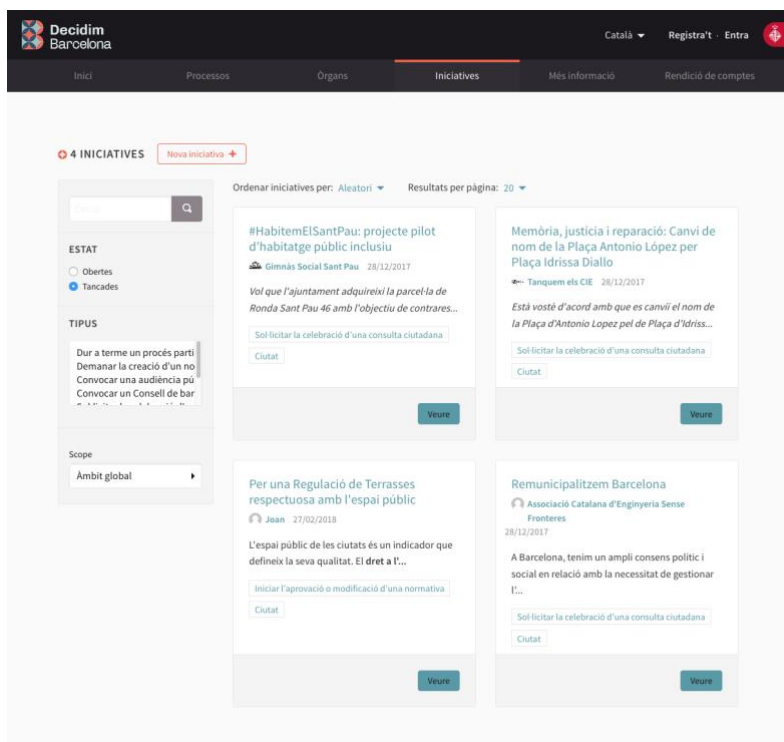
Decidim Barcelona

Català ▾ Registra't · Entra

Inici Processos Òrgans Iniciatives Més informació Rendició de comptes

4 INICIATIVES Nova iniciativa +

Cerca

ESTAT
Obertes
Tancades

TIPUS
Dur a terme un procés parti
Demanar la creació d'un no
Convocar una audiència pú
Convocar un Consell de bar
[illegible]

Scope
Àmbit global

Ordenar iniciatives per: Aleatori ▾ Resultats per pàgina: 20 ▾

#HabitemElSantPau: projecte pilot d'habitatge públic inclusiu
Gimnàs Social Sant Pau 28/12/2017
Vol que l'ajuntament adquireixi la parcel·la de Ronda Sant Pau 46 amb l'objectiu de contrares...
Sol·licitar la celebració d'una consulta ciutadana
Ciutat
Veure

Memòria, justícia i reparació: Canvi de nom de la Plaça Antonio López per Plaça Idrissa Diallo
Tanquem els CIE 28/12/2017
Està vostè d'acord amb que es canvïí el nom de la Plaça d'Antonio Lopez pel de Plaça d'Idriss...
Sol·licitar la celebració d'una consulta ciutadana
Ciutat
Veure

Per una Regulació de Terrasses respectuosa amb l'espai públic
Joan 27/02/2018
L'espai públic de les ciutats és un indicador que defineix la seva qualitat. El dret a l'...
Iniciar l'aprovació o modificació d'una normativa
Ciutat
Veure

Remunicipalitzem Barcelona
Associació Catalana d'Enginyeria Sense Fronteres
28/12/2017
A Barcelona, tenim un ampli consens polític i social en relació amb la necessitat de gestionar l'...
Sol·licitar la celebració d'una consulta ciutadana
Ciutat
Veure